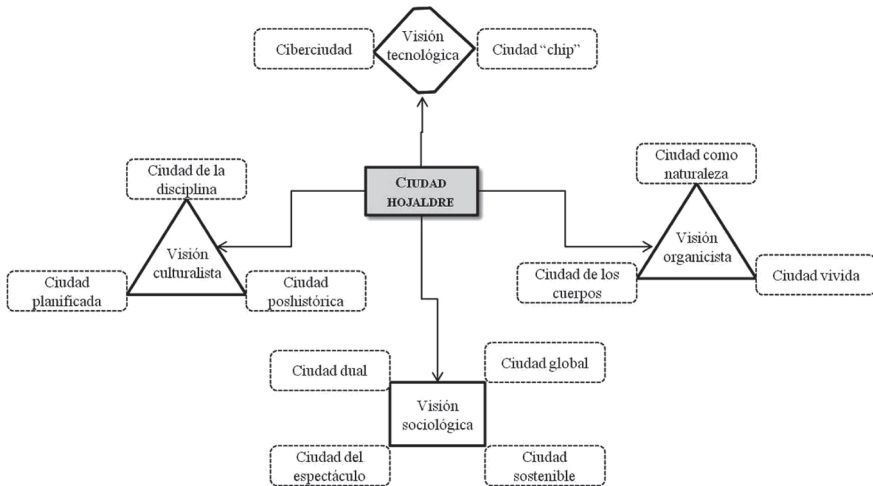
Ciberciudad

Visión tecnológica

Ciudad "chip"

Ciudad de la disciplina

CIUDAD HOJALDRE

Ciudad como naturaleza

Visión culturalista

Visión organicista

Ciudad planificada

Ciudad poshistórica

Ciudad de los cuerpos

Ciudad vivida

Ciudad dual

Ciudad global

Visión sociológica

Ciudad del espectáculo

Ciudad sostenible